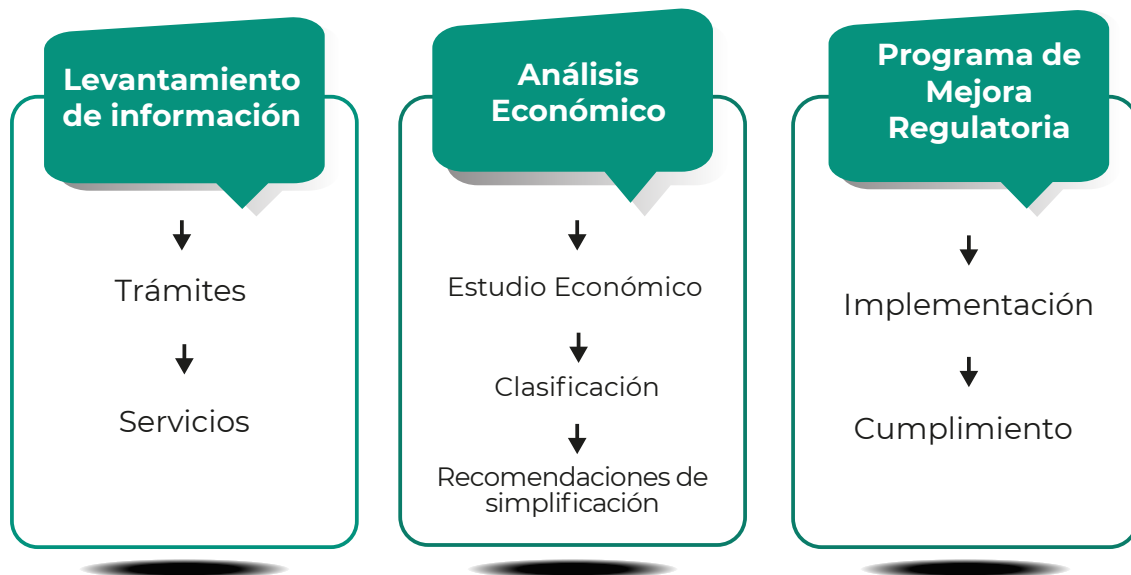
Levantamiento de información

Trámites

Servicios

Análisis Económico

Estudio Económico

Clasificación

Recomendaciones de simplificación

Programa de Mejora Regulatoria

Implementación

Cumplimiento